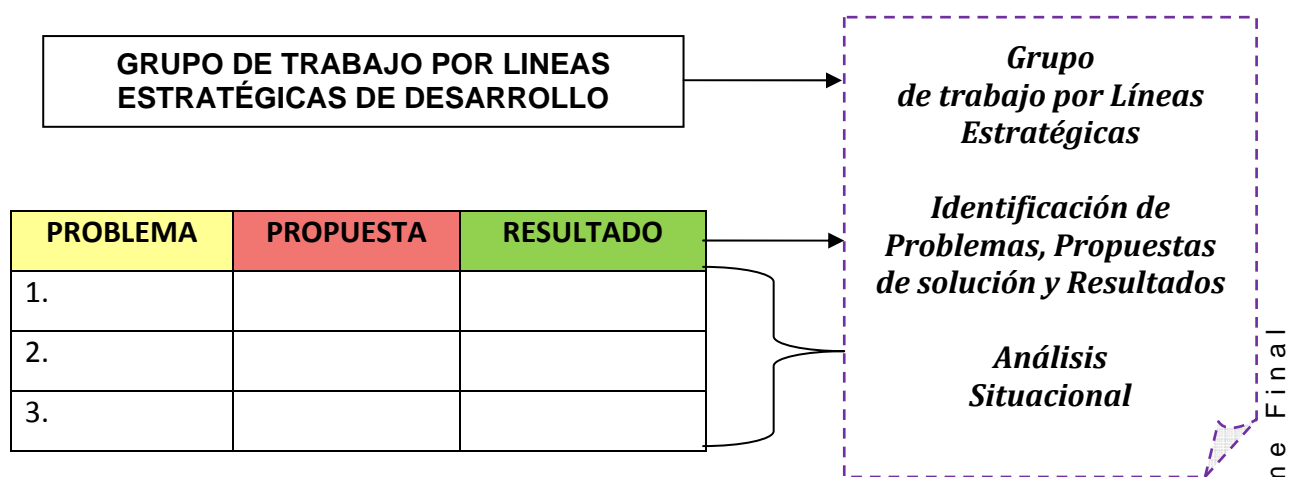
GRUPO DE TRABAJO POR LINEAS ESTRATÉGICAS DE DESARROLLO

| PROBLEMA | PROPUESTA | RESULTADO |
|---|---|---|
| 1. | | |
| 2. | | |
| 3. | | |

Grupo de trabajo por Líneas Estratégicas

Identificación de Problemas, Propuestas de solución y Resultados

Análisis Situacional

ne Final